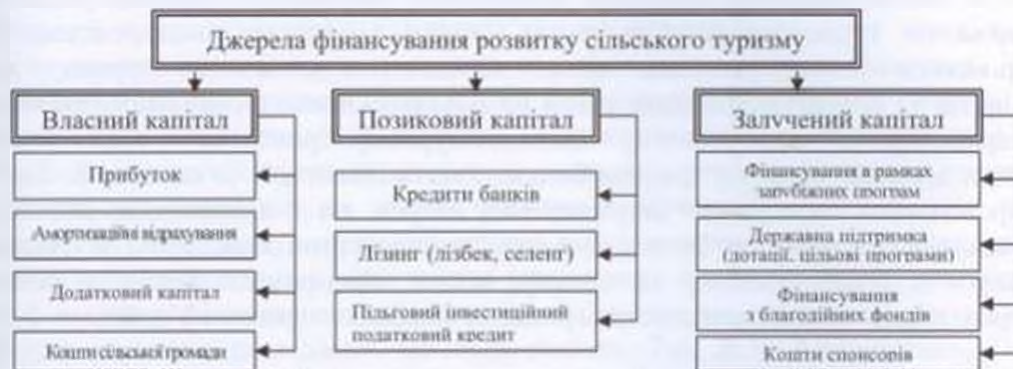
Джерела фінансування розвитку сільського туризму

Власний капітал

Прибуток

Амортизаційні відрахування

Додатковий капітал

Кошти сільської громади

Позиковий капітал

Кредити банків

Лізинг (лізбек, селенг)

Пільговий інвестиційний податковий кредит

Залучений капітал

Фінансування в рамках зарубіжних програм

Державна підтримка (дотації, цільові програми)

Фінансування з благодійних фондів

Кошти спонсорів